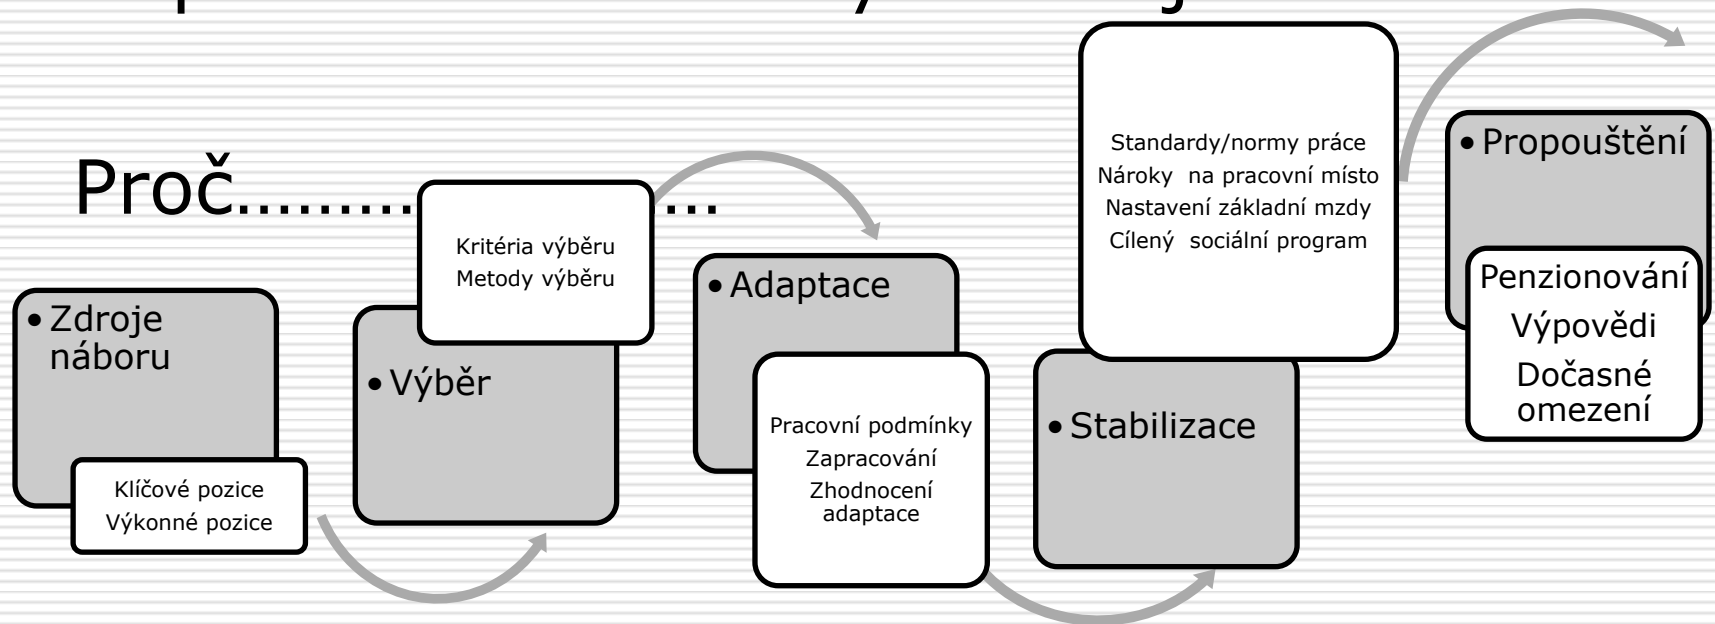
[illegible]

Proč…………………

• Zdroje náboru

Klíčové pozice
Výkonné pozice

Kritéria výběru
Metody výběru

• Výběr

• Adaptace

Pracovní podmínky
Zapracování
Zhodnocení adaptace

Standardy/normy práce
Nároky na pracovní místo
Nastavení základní mzdy
Cílený sociální program

• Stabilizace

• Propouštění

Penzionování
Výpovědi
Dočasné omezení